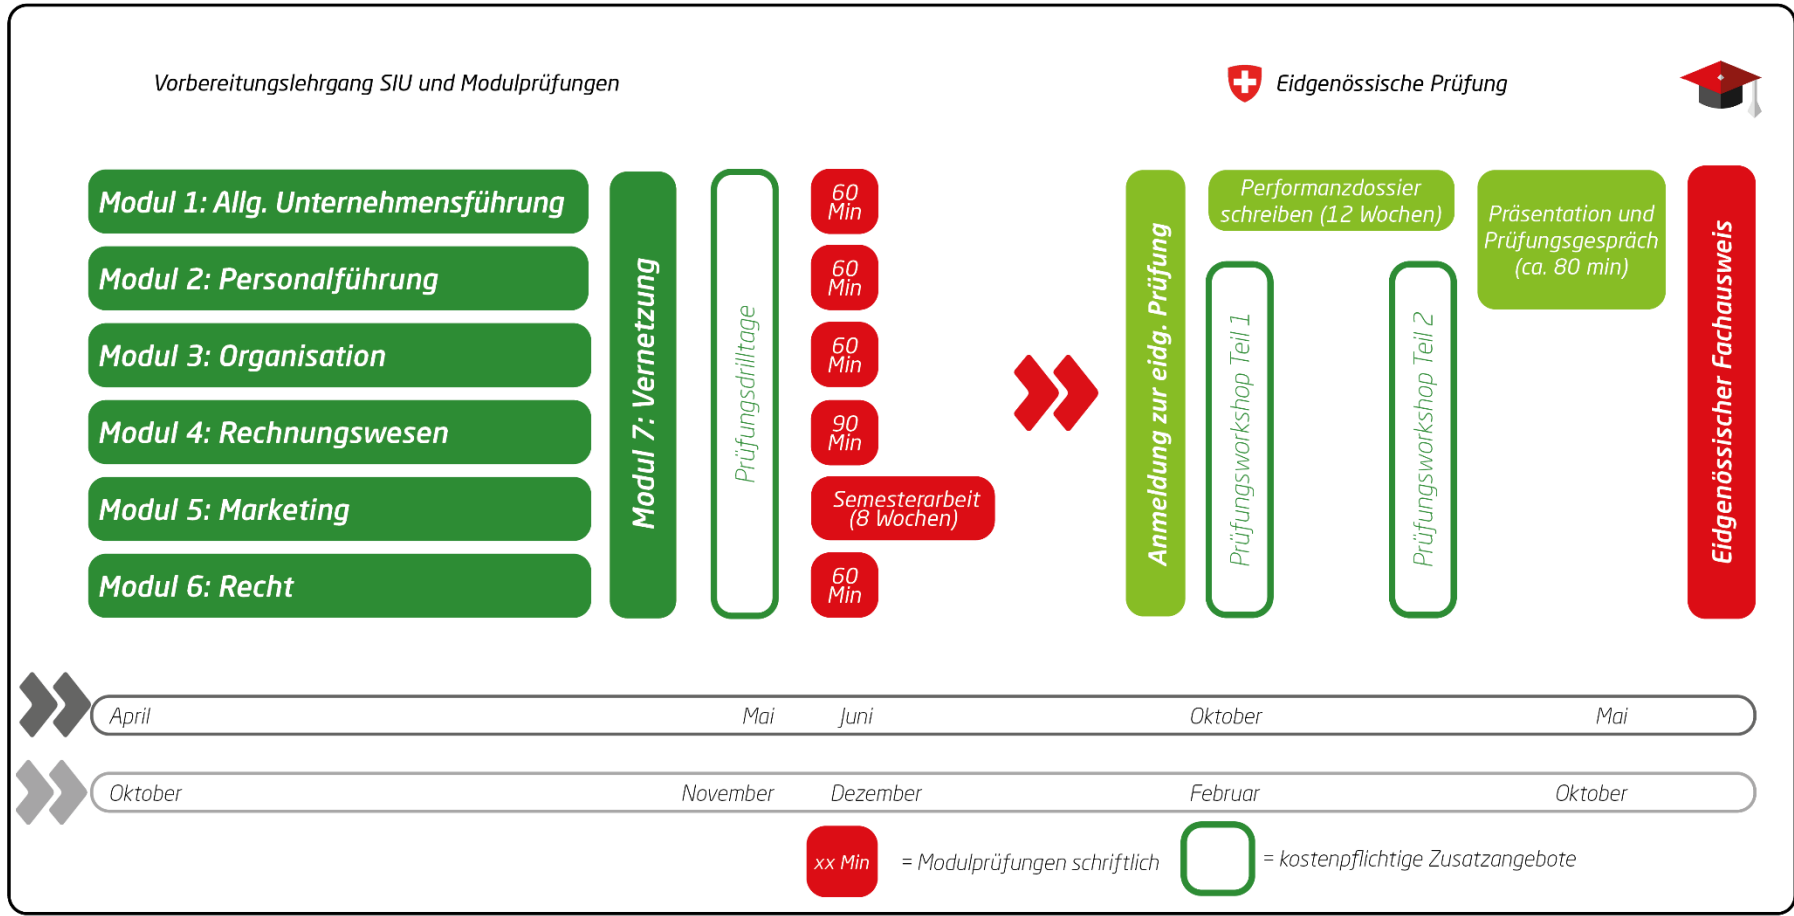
Vorbereitungslehrgang SIU und Modulprüfungen

Eidgenössische Prüfung

Modul 1: Allg. Unternehmensführung

Modul 2: Personalführung

Modul 3: Organisation

Modul 4: Rechnungswesen

Modul 5: Marketing

Modul 6: Recht

Modul 7: Vernetzung

Prüfungsdrilltage

60 Min

60 Min

60 Min

90 Min

Semesterarbeit (8 Wochen)

60 Min

Anmeldung zur eidg. Prüfung

Performanzdossier schreiben (12 Wochen)

Prüfungsworkshop Teil 1

Prüfungsworkshop Teil 2

Präsentation und Prüfungsgespräch (ca. 80 min)

Eidgenössischer Fachausweis

April Mai Juni Oktober Mai

Oktober November Dezember Februar Oktober

xx Min = Modulprüfungen schriftlich

= kostenpflichtige Zusatzangebote